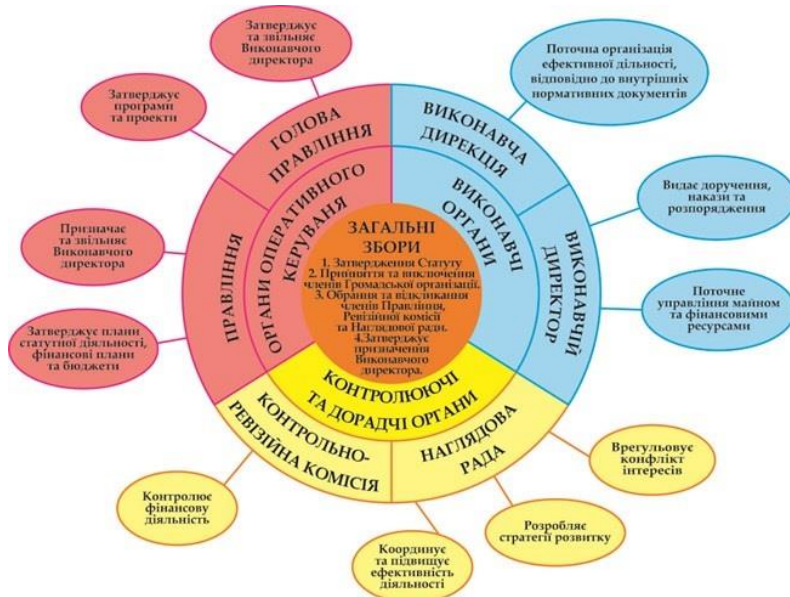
ЗАГАЛЬНІ ЗБОРИ

1. Затвердження Статуту
2. Прийняття та виключення членів Громадської організації.
3. Обрання та відкликання членів Правління, Ревізійної комісії та Наглядової ради.
4. Затверджує призначення Виконавчого директора.

ОРГАНИ ОПЕРАТИВНОГО КЕРУВАННЯ

ГОЛОВА ПРАВЛІННЯ

ПРАВЛІННЯ

Затверджує та звільняє Виконавчого директора

Затверджує програми та проекти

Призначає та звільняє Виконавчого директора

Затверджує плани статутної діяльності, фінансові плани та бюджети

ВИКОНАВЧІ ОРГАНИ

ВИКОНАВЧА ДИРЕКЦІЯ

ВИКОНАВЧИЙ ДИРЕКТОР

Поточна організація ефективної дільності, відповідно до внутрішніх нормативних документів

Видає доручення, накази та розпорядження

Поточне управління майном та фінансовими ресурсами

КОНТРОЛЮЮЧІ ТА ДОРАДЧІ ОРГАНИ

КОНТРОЛЬНО-РЕВІЗІЙНА КОМІСІЯ

НАГЛЯДОВА РАДА

Контролює фінансову діяльність

Координує та підвищує ефективність діяльності

Розробляє стратегії розвитку

Врегульовує конфлікт інтересів